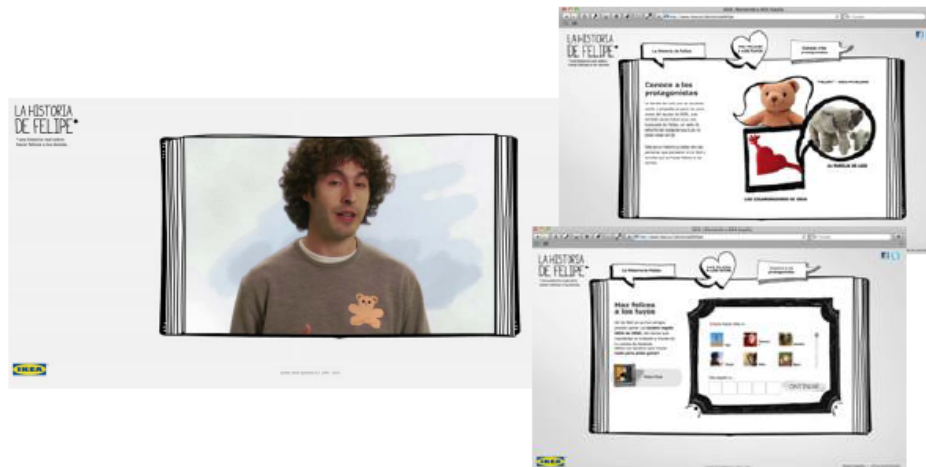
LA HISTORIA DE FELIPE*

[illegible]

IKEA

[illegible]

LA HISTORIA DE FELIPE*

La Historia de Felipe

Haz felices a los tuyos

Conoce a los protagonistas

Conoce a los protagonistas

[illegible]

"FELIPE" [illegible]

LA FAMILIA DE LUIS

LOS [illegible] DE IKEA

LA HISTORIA DE FELIPE*

La Historia de Felipe

Haz felices a los tuyos

Conoce a los protagonistas

Haz felices a los tuyos

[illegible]

CONTINUAR

IKEA